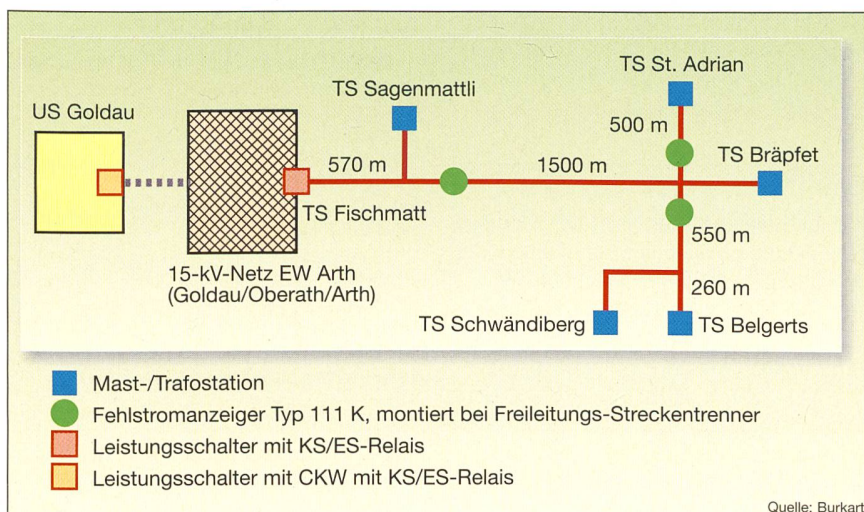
US Goldau

15-kV-Netz EW Arth (Goldau/Oberath/Arth)

TS Fischmatt

570 m

TS Sagenmattli

1500 m

TS St. Adrian

500 m

TS Bräpfet

550 m

260 m

TS Schwändiberg

TS Belgerts

Mast-/Trafostation

Fehlstromanzeiger Typ 111 K, montiert bei Freileitungs-Streckentrenner

Leistungsschalter mit KS/ES-Relais

Leistungsschalter mit CKW mit KS/ES-Relais

Quelle: Burkart